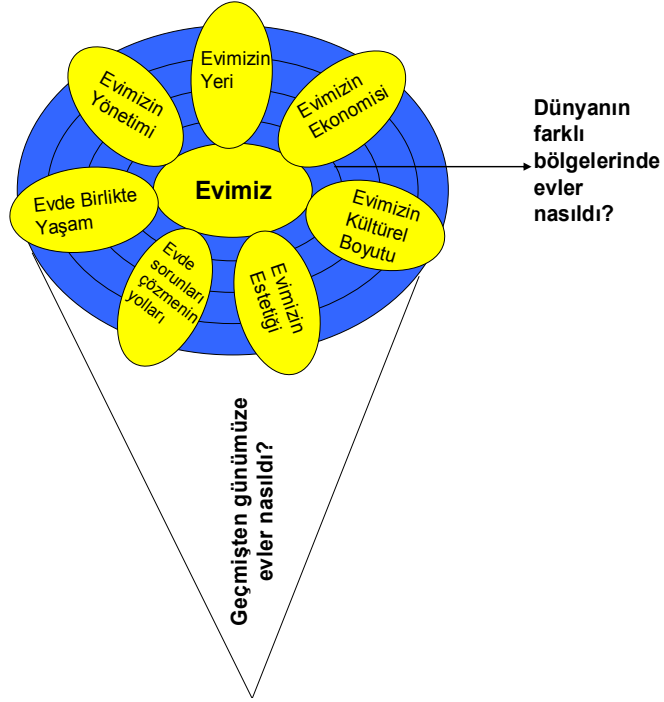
Evimizin Yeri

Evimizin Ekonomisi

Evimizin Yönetimi

Evimiz

Dünyanın farklı bölgelerinde evler nasıldı?

Evde Birlikte Yaşam

Evimizin Kültürel Boyutu

Evde sorunları çözmenin yolları

Evimizin Estetiği

Geçmişten günümüze evler nasıldı?